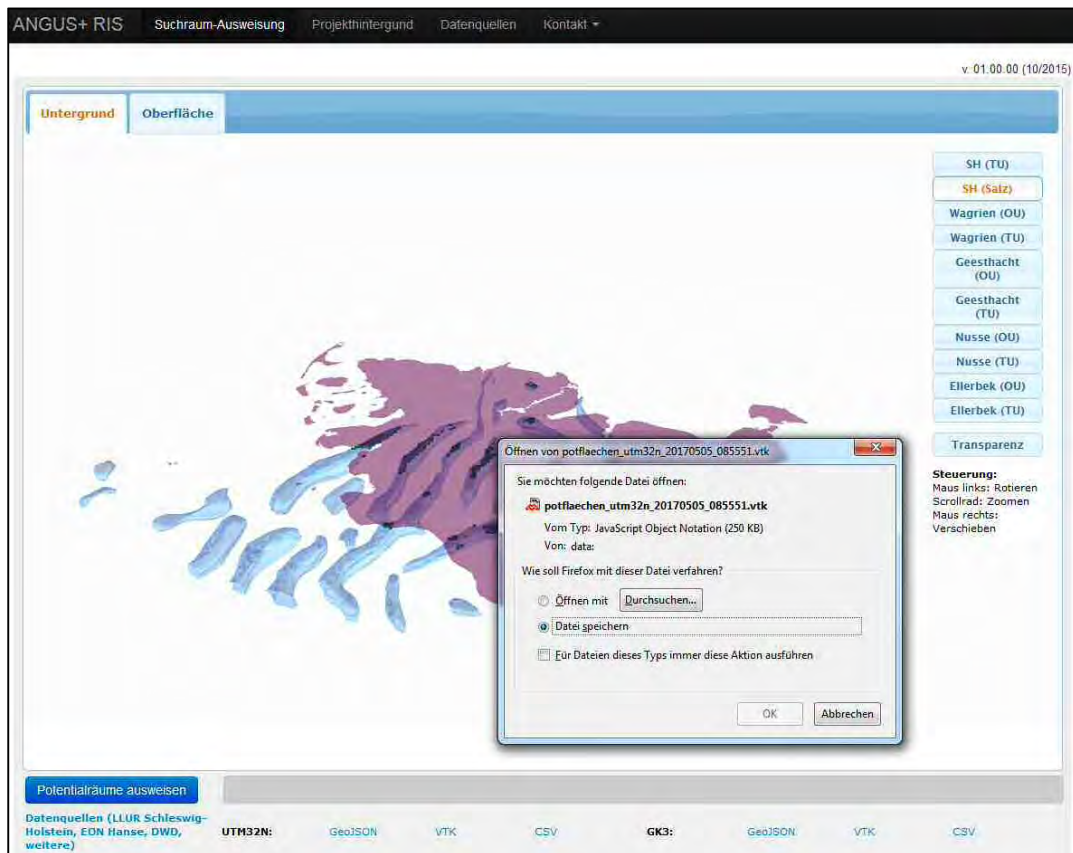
ANGUS+ RIS Suchraum-Ausweisung Projekthintergrund Datenquellen Kontakt

v. 01.00.00 (10/2015)

Untergrund Oberfläche

SH (TU)
SH (Salz)
Wagrien (OU)
Wagrien (TU)
Geesthacht (OU)
Geesthacht (TU)
Nusse (OU)
Nusse (TU)
Ellerbek (OU)
Ellerbek (TU)

Transparenz

Steuerung:
Maus links: Rotieren
Scrollrad: Zoomen
Maus rechts: Verschieben

Öffnen von potflaechen_utm32n_20170505_085551.vtk

Sie möchten folgende Datei öffnen:

potflaechen_utm32n_20170505_085551.vtk

Vom Typ: JavaScript Object Notation (250 KB)

Von: data:

Wie soll Firefox mit dieser Datei verfahren?

Öffnen mit Durchsuchen...

Datei speichern

Für Dateien dieses Typs immer diese Aktion ausführen

OK Abbrechen

Potentialräume ausweisen

Datenquellen (LLUR Schleswig-Holstein, EON Hanse, DWD, weitere)

UTM32N: GeoJSON VTK CSV GK3: GeoJSON VTK CSV